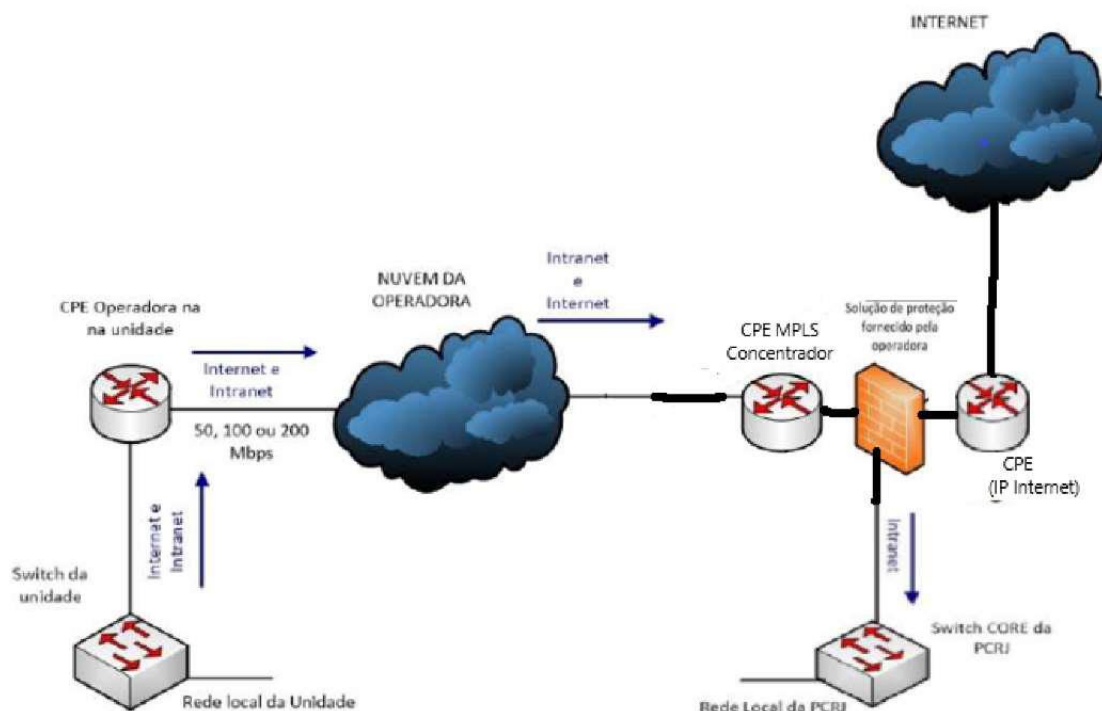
INTERNET

CPE Operadora na na unidade

Internet e Intranet

50, 100 ou 200 Mbps

NUVEM DA OPERADORA

Intranet e Internet

CPE MPLS Concentrador

Solução de proteção fornecido pela operadora

CPE (IP Internet)

Switch da unidade

Internet e Intranet

Intranet

Switch CORE da PCRJ

Rede local da Unidade

Rede Local da PCRJ